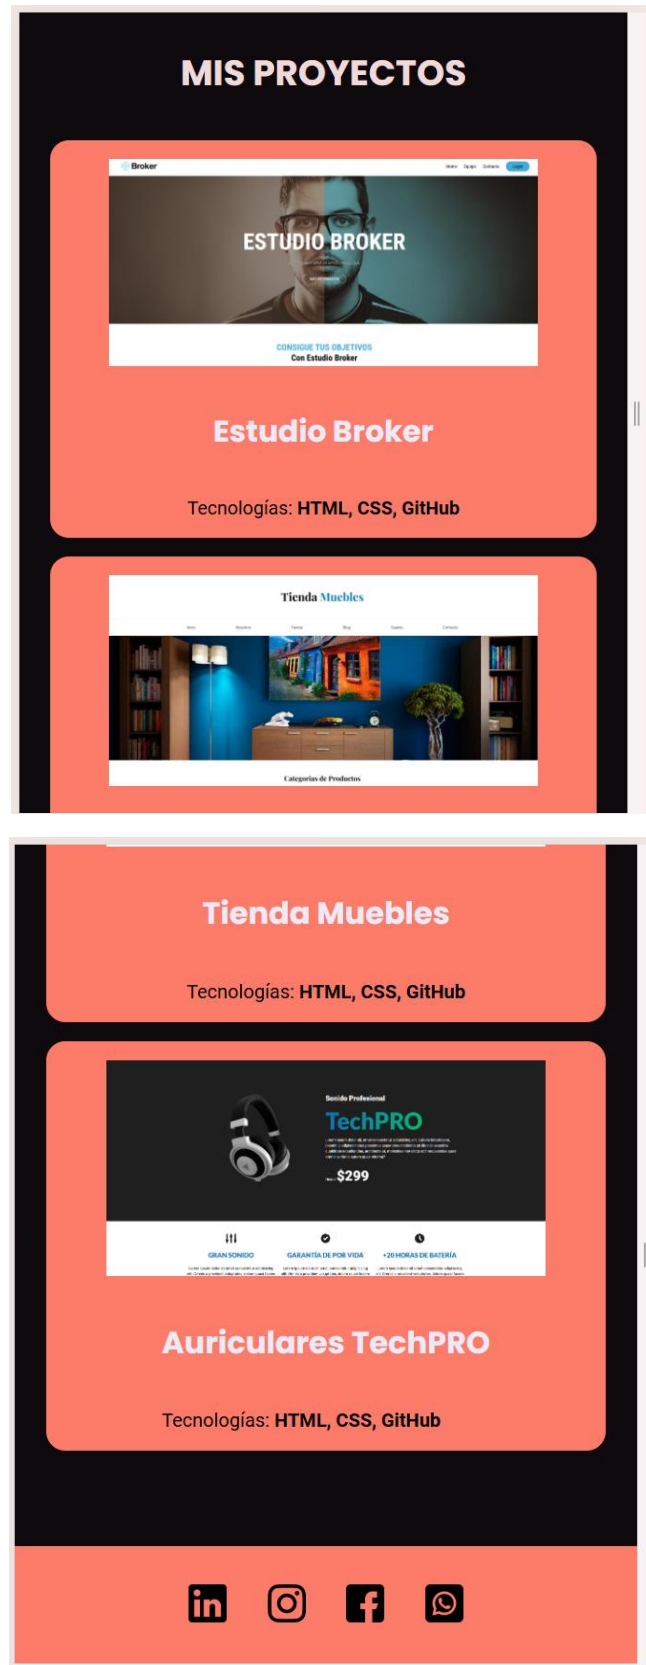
MIS PROYECTOS

Broker

Inicio Equipo Contacto Login

ESTUDIO BROKER

CONSIGUE TUS OBJETIVOS
Con Estudio Broker

Estudio Broker

Tecnologías: HTML, CSS, GitHub

Tienda Muebles

Categorías de Productos

Tienda Muebles

Tecnologías: HTML, CSS, GitHub

Sonido Profesional

TechPRO

$299

GRAN SONIDO

GARANTÍA DE POR VIDA

+20 HORAS DE BATERÍA

Auriculares TechPRO

Tecnologías: HTML, CSS, GitHub